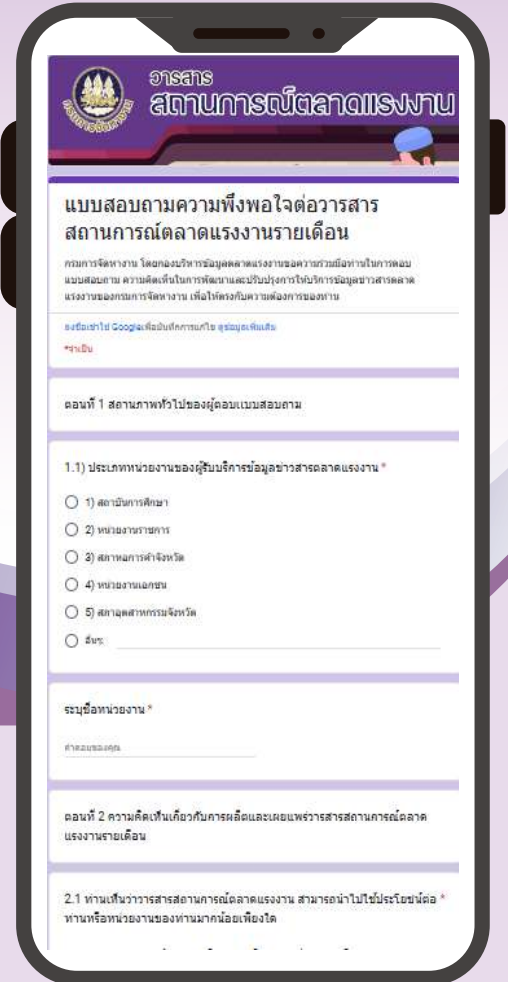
วารสาร
สถานการณ์ตลาดแรงงาน

แบบสอบถามความพึงพอใจต่อวารสารสถานการณ์ตลาดแรงงานรายเดือน

กรมการจัดหางาน โดยกองบริหารข้อมูลตลาดแรงงานขอความร่วมมือท่านในการตอบแบบสอบถาม ความคิดเห็นในการพัฒนาและปรับปรุงการให้บริการข้อมูลข่าวสารตลาดแรงงานของกรมการจัดหางาน เพื่อให้ตรงกับความต้องการของท่าน

ลงชื่อเข้าใช้ Google เพื่อบันทึกการแก้ไข ดูข้อมูลเพิ่มเติม

*จำเป็น

ตอนที่ 1 สถานภาพทั่วไปของผู้ตอบแบบสอบถาม

1.1) ประเภทหน่วยงานของผู้รับบริการข้อมูลข่าวสารตลาดแรงงาน *

1) สถาบันการศึกษา

2) หน่วยงานราชการ

3) สภาหอการค้าจังหวัด

4) หน่วยงานเอกชน

5) สภาอุตสาหกรรมจังหวัด

อื่นๆ:

ระบุชื่อหน่วยงาน *

คำตอบของคุณ

ตอนที่ 2 ความคิดเห็นเกี่ยวกับการผลิตและเผยแพร่วารสารสถานการณ์ตลาดแรงงานรายเดือน

2.1 ท่านเห็นว่าวารสารสถานการณ์ตลาดแรงงาน สามารถนำไปใช้ประโยชน์ต่อท่านหรือหน่วยงานของท่านมากน้อยเพียงใด *